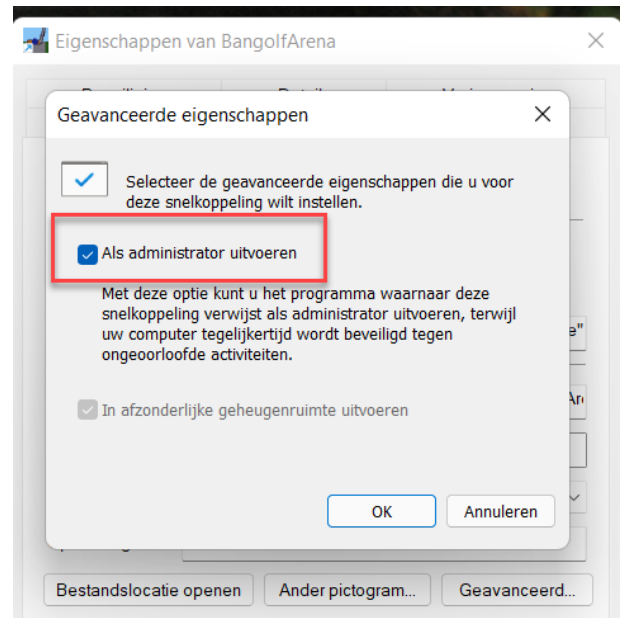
Eigenschappen van BangolfArena

Geavanceerde eigenschappen

Selecteer de geavanceerde eigenschappen die u voor deze snelkoppeling wilt instellen.

Als administrator uitvoeren

Met deze optie kunt u het programma waarnaar deze snelkoppeling verwijst als administrator uitvoeren, terwijl uw computer tegelijkertijd wordt beveiligd tegen ongeoorloofde activiteiten.

In afzonderlijke geheugenruimte uitvoeren

OK

Annuleren

Bestandslocatie openen

Ander pictogram...

Geavanceerd...